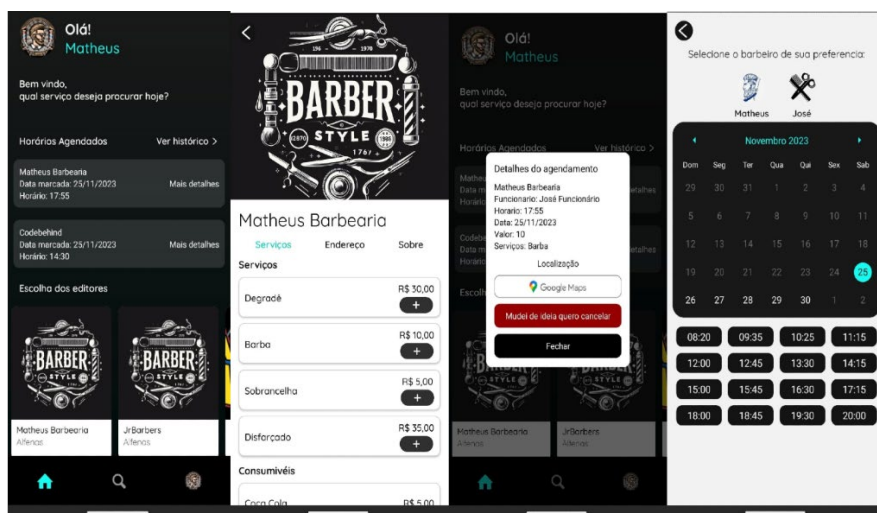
Olá!
Matheus

Bem vindo,
qual serviço deseja procurar hoje?

Horários Agendados
Ver histórico >

Matheus Barbearia
Data marcada: 25/11/2023
Horário: 17:55
Mais detalhes

Codebehind
Data marcada: 25/11/2023
Horário: 14:30
Mais detalhes

Escolha dos editores

BARBER STYLE
Matheus Barbearia
Alfenas

BARBER STYLE
JrBarbers
Alfenas

<

1767 BARBER STYLE

Matheus Barbearia
Serviços
Endereço
Sobre

Serviços
Degradê
R$ 30,00
+
Barba
R$ 10,00
+
Sobrancelha
R$ 5,00
+
Disfarçado
R$ 35,00
+

Consumivéis
Coca Cola
R$ 5,00

Olá!
Matheus

Bem vindo,
qual serviço deseja procurar hoje?

Horários Agendados
Ver histórico >

Detalhes do agendamento
Matheus Barbearia
Funcionario: José Funcionário
Horario: 17:55
Data: 25/11/2023
Valor: 10
Serviços: Barba

Localização
Google Maps
Mudei de ideia quero cancelar
Fechar

Matheus Barbearia
Alfenas
JrBarbers
Alfenas

Selecione o barbeiro de sua preferencia:
Matheus
José

Novembro 2023

| Dom | Seg | Ter | Qua | Qui | Sex | Sab |
|---|---|---|---|---|---|---|
| 29 | 30 | 31 | 1 | 2 | 3 | 4 |
| 5 | 6 | 7 | 8 | 9 | 10 | 11 |
| 12 | 13 | 14 | 15 | 16 | 17 | 18 |
| 19 | 20 | 21 | 22 | 23 | 24 | 25 |
| 26 | 27 | 28 | 29 | 30 | 1 | 2 |

| 08:20 | 09:35 | 10:25 | 11:15 |
|---|---|---|---|
| 12:00 | 12:45 | 13:30 | 14:15 |
| 15:00 | 15:45 | 16:30 | 17:15 |
| 18:00 | 18:45 | 19:30 | 20:00 |